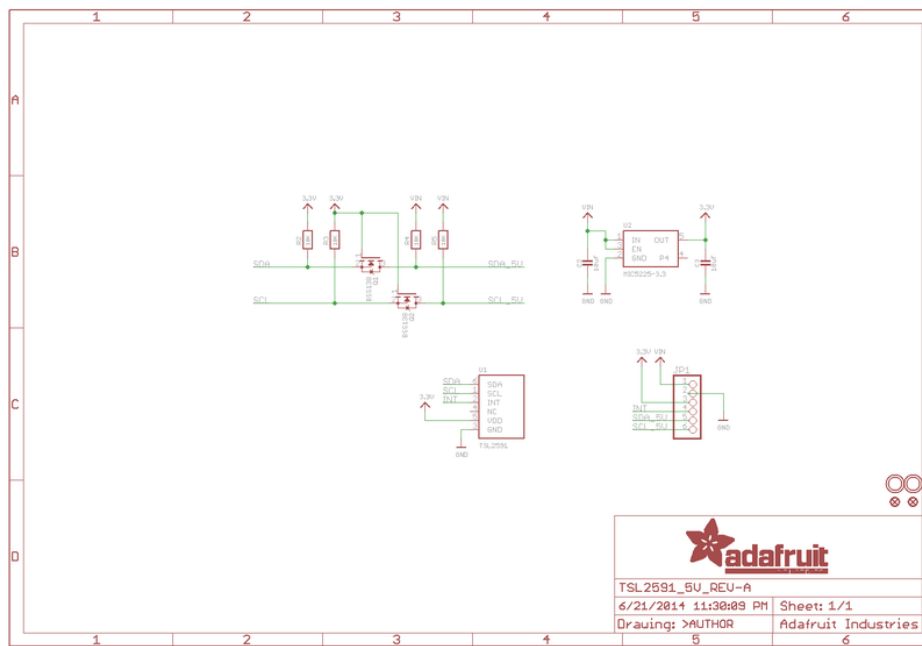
1 2 3 4 5 6

A

B

C

D

3.3V 3.3V VIN VIN

SDA SDA_5V

SCL SCL_5V

BSS138 BSS138

VIN 3.3V

U2

IN OUT

EN

GND P4

MIC5225-3.3

GND GND GND

U1

SDA

SCL

INT

3.3V

NC

VDD

GND

TSL2591

GND

3.3V VIN

JP1

INT

SDA_5V

SCL_5V

GND

adafruit

TSL2591_5V_REV-A

6/21/2014 11:30:09 PM Sheet: 1/1

Drawing: >AUTHOR Adafruit Industries

1 2 3 4 5 6